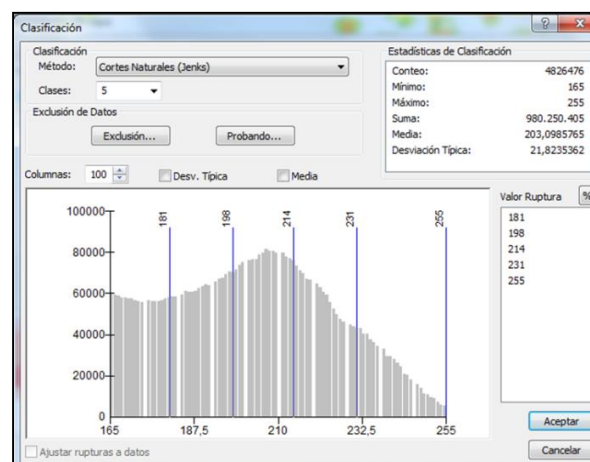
Clasificación

Clasificación
Método: Cortes Naturales (Jenks)
Clases: 5

Exclusión de Datos
Exclusión...
Probando...

Estadísticas de Clasificación
Conteo: 4826476
Mínimo: 165
Máximo: 255
Suma: 980.250.405
Media: 203,0985765
Desviación Típica: 21,8235362

Columnas: 100
Desv. Típica
Media

100000
80000
60000
40000
20000
0
165
187,5
210
232,5
255

181
198
214
231
255

Valor Ruptura
%
181
198
214
231
255

Aceptar
Cancelar

Ajustar rupturas a datos